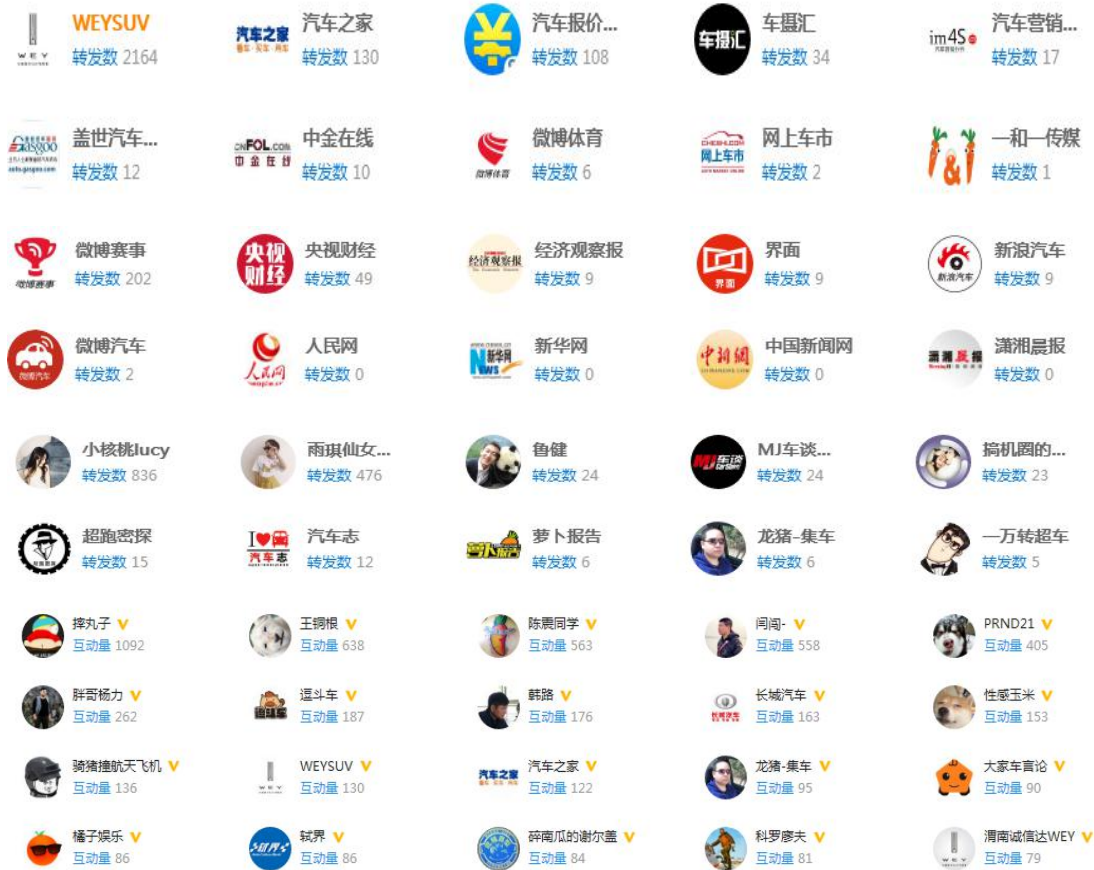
WEY WEYSUV 转发数 2164
汽车之家 汽车之家 转发数 130
汽车报价... 转发数 108
车摄汇 车摄汇 转发数 34
im4S 汽车营销... 转发数 17

盖世汽车... 转发数 12
CNFOL.COM 中金在线 中金在线 转发数 10
微博体育 微博体育 转发数 6
网上车市 网上车市 转发数 2
一和一传媒 转发数 1

微博赛事 微博赛事 转发数 202
央视财经 央视财经 转发数 49
经济观察报 经济观察报 转发数 9
界面 界面 转发数 9
新浪汽车 新浪汽车 转发数 9

微博汽车 微博汽车 转发数 2
人民网 人民网 转发数 0
新华网 新华网 转发数 0
中新网 中国新闻网 转发数 0
潇湘晨报 潇湘晨报 转发数 0

小核桃lucy 转发数 836
雨琪仙女... 转发数 476
鲁健 转发数 24
MJ车谈 MJ车谈... 转发数 24
搞机圈的... 转发数 23

超跑密探 转发数 15
I ❤ 汽车志 汽车志 转发数 12
萝卜报告 萝卜报告 转发数 6
龙猪-集车 转发数 6
一万转超车 转发数 5

摔丸子 互动量 1092
王铜根 互动量 638
陈震同学 互动量 563
闫闯- 互动量 558
PRND21 互动量 405

胖哥杨力 互动量 262
逗斗车 互动量 187
韩路 互动量 176
长城汽车 互动量 163
性感玉米 互动量 153

骑猪撞航天飞机 互动量 136
WEYSUV 互动量 130
汽车之家 互动量 122
龙猪-集车 互动量 95
大家车言论 互动量 90

橘子娱乐 互动量 86
轼界 互动量 86
碎南瓜的谢尔盖 互动量 84
科罗廖夫 互动量 81
渭南诚信达WEY 互动量 79